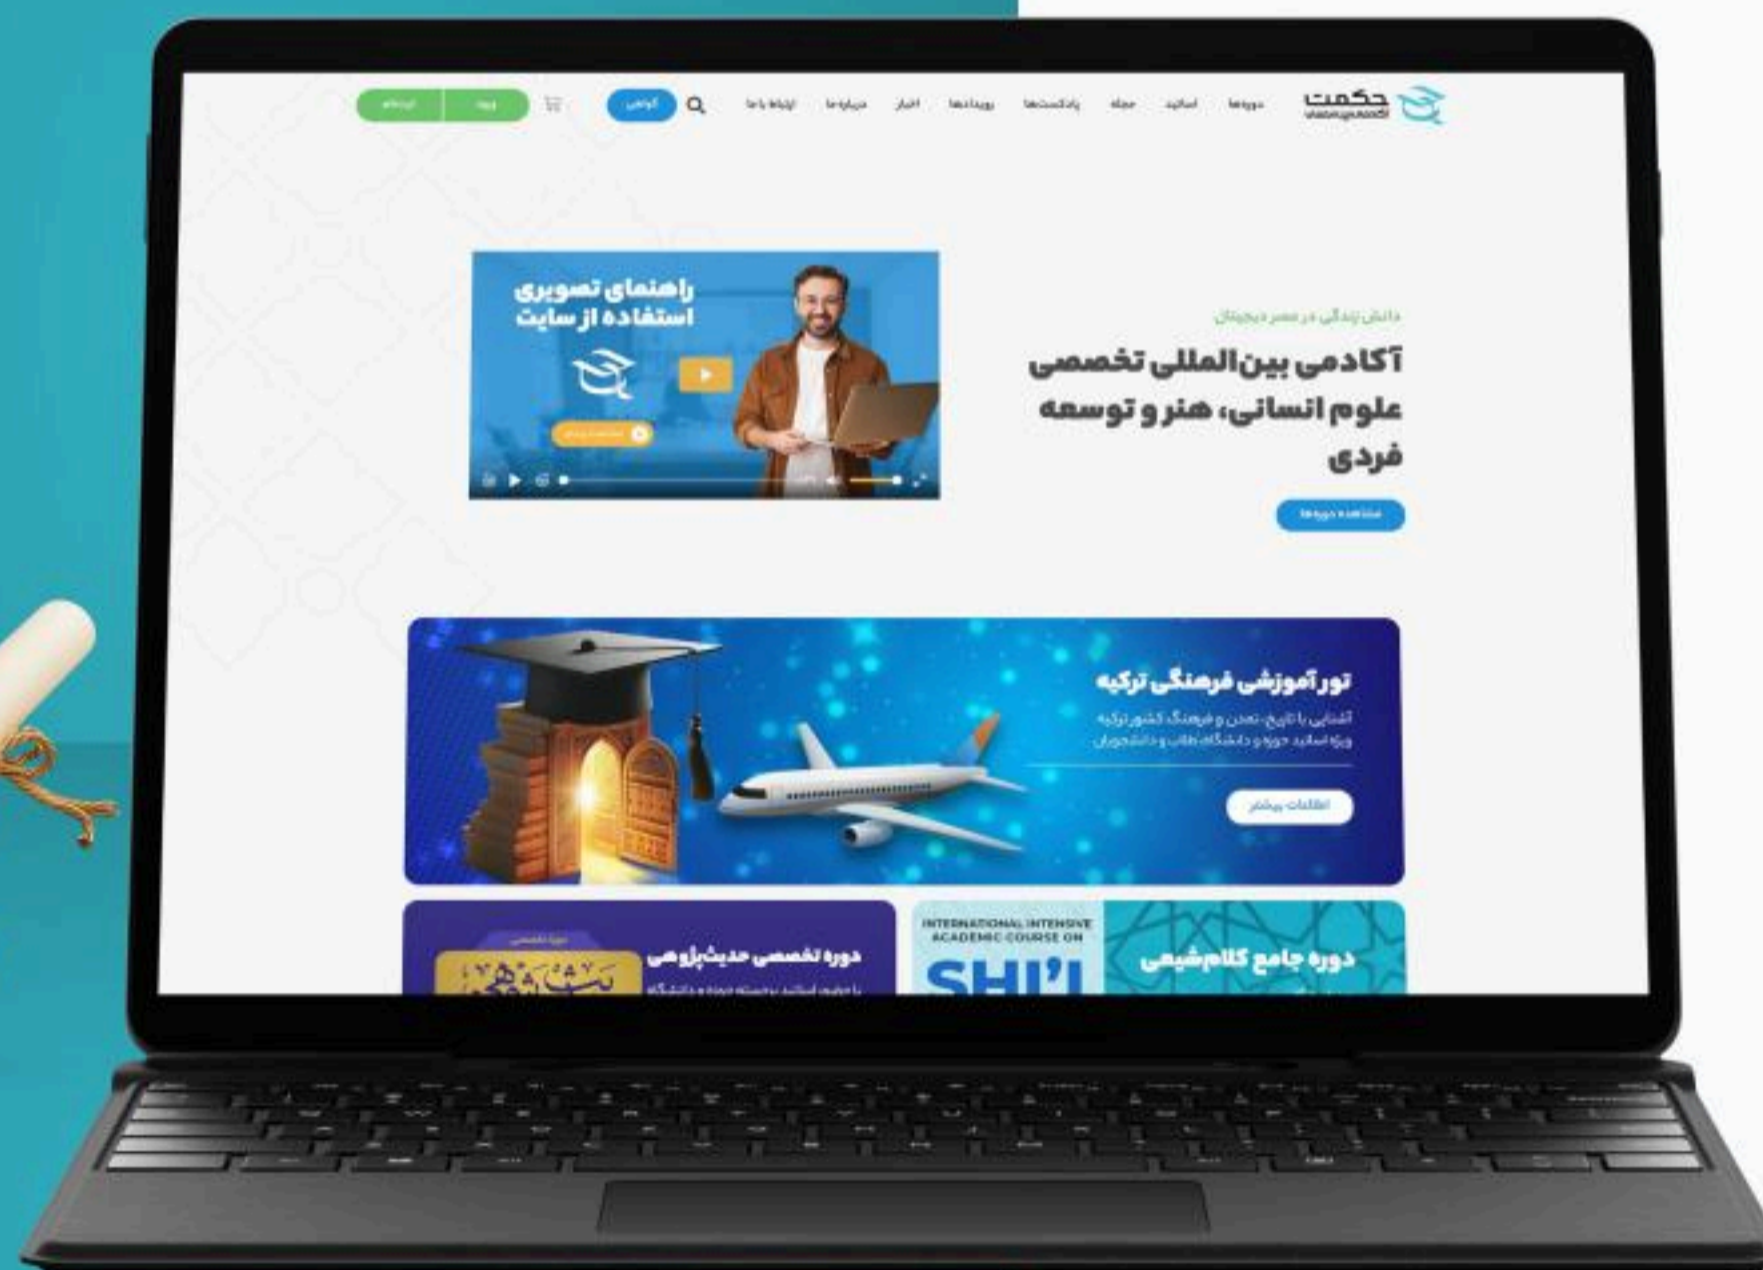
حکمت
آکادمی

دوره‌ها اساتید مجله یادداشت‌ها رویدادها اخبار درباره ما ارتباط با ما

گواهی

ورود ثبت نام

دانش زندگی در عصر دیجیتال

آکادمی بین‌المللی تخصصی علوم انسانی، هنر و توسعه فردی

مشاهده دوره‌ها

راهنمای تصویری استفاده از سایت

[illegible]

تور آموزشی فرهنگی ترکیه

آشنایی با تاریخ، تمدن و فرهنگ کشور ترکیه
ویژه اساتید حوزه و دانشگاه، طلاب و دانشجویان

اطلاعات بیشتر

دوره تخصصی حدیث‌پژوهی

با حضور اساتید برجسته حوزه و دانشگاه

دوره تخصصی

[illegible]

INTERNATIONAL INTENSIVE ACADEMIC COURSE ON

SHI'I

دوره جامع کلام‌شیعی